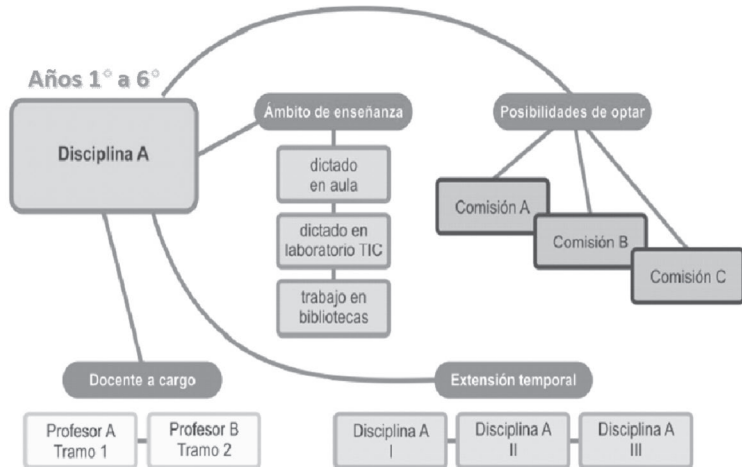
Años 1° a 6°

Disciplina A

Ámbito de enseñanza

dictado en aula

dictado en laboratorio TIC

trabajo en bibliotecas

Posibilidades de optar

Comisión A

Comisión B

Comisión C

Docente a cargo

Profesor A Tramo 1

Profesor B Tramo 2

Extensión temporal

Disciplina A I

Disciplina A II

Disciplina A III